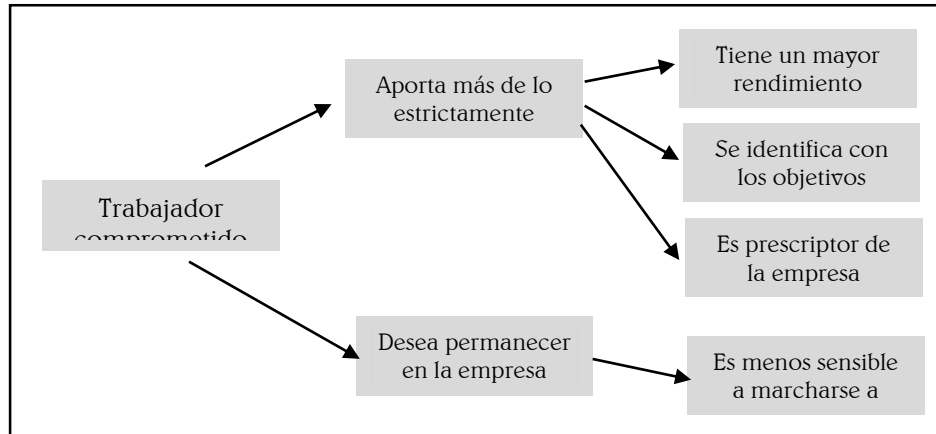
Aporta más de lo estrictamente

Tiene un mayor rendimiento

Se identifica con los objetivos

Trabajador comprometido

Es prescriptor de la empresa

Desea permanecer en la empresa

Es menos sensible a marcharse a